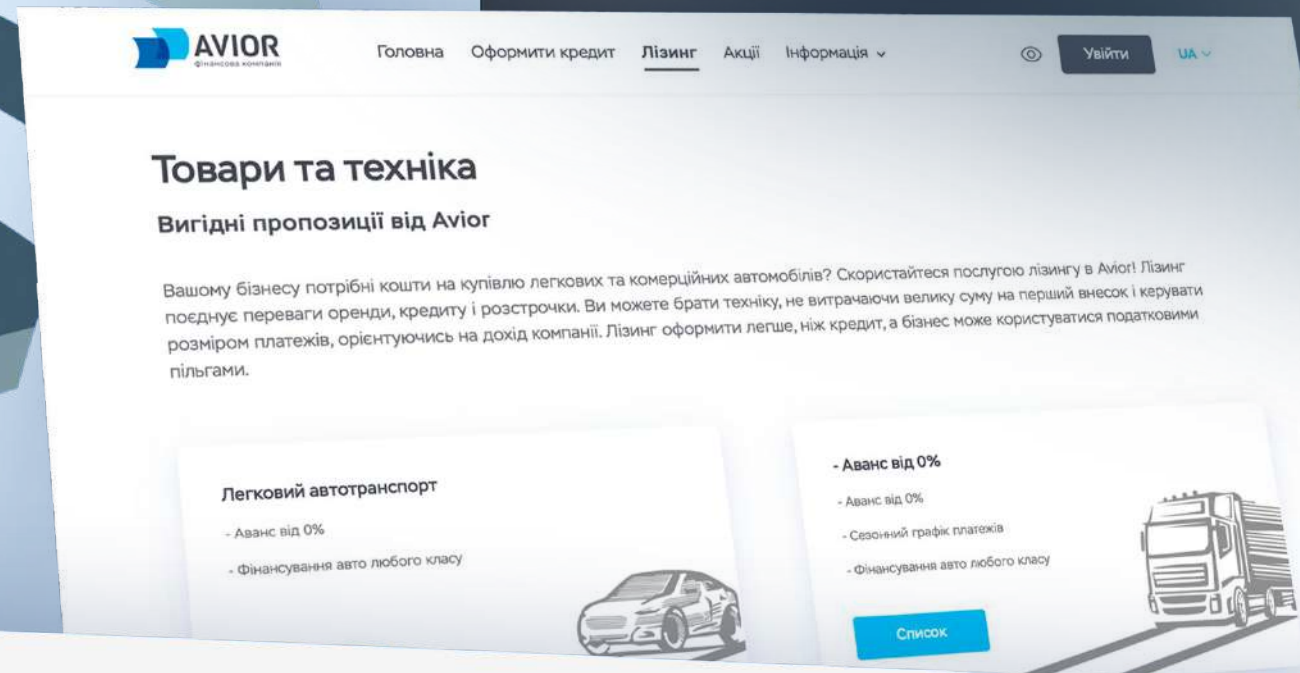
AVIOR
фінансова компанія

Головна Оформити кредит Лізинг Акції Інформація

Увійти UA

Товари та техніка

Вигідні пропозиції від Avior

Вашому бізнесу потрібні кошти на купівлю легкових та комерційних автомобілів? Скористайтеся послугою лізингу в Avior! Лізинг поєднує переваги оренди, кредиту і розстрочки. Ви можете брати техніку, не витрачаючи велику суму на перший внесок і керувати розміром платежів, орієнтуючись на дохід компанії. Лізинг оформити легше, ніж кредит, а бізнес може користуватися податковими пільгами.

Легковий автотранспорт

- Аванс від 0%

- Фінансування авто любого класу

- Аванс від 0%

- Аванс від 0%

- Сезонний графік платежів

- Фінансування авто любого класу

Список